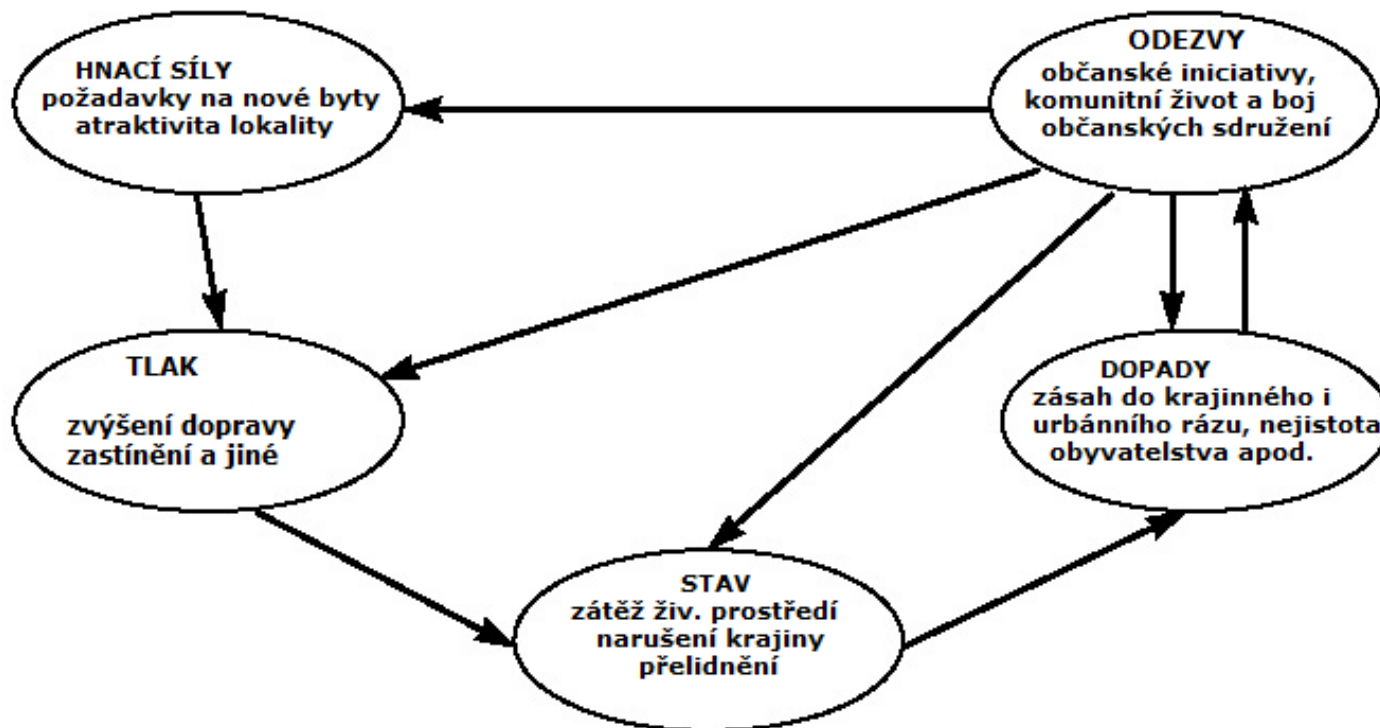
HNACÍ SÍLY
požadavky na nové byty
atraktivita lokality

ODEZVY
občanské iniciativy,
komunitní život a boj
občanských sdružení

TLAK

zvýšení dopravy
zastínění a jiné

DOPADY
zásah do krajinného i
urbánního rázu, nejistota
obyvatelstva apod.

STAV
zátěž živ. prostředí
narušení krajiny
přelidnění